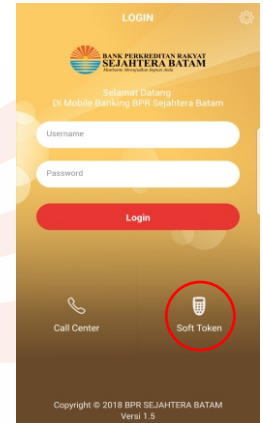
LOGIN

BANK PERKREDITAN RAKYAT
SEJAHTERA BATAM
Membantu Mewujudkan Impian Anda

Selamat Datang
Di Mobile Banking BPR Sejahtera Batam

Username

Password

Login

Call Center

Soft Token

Copyright © 2018 BPR SEJAHTERA BATAM
Versi 1.5